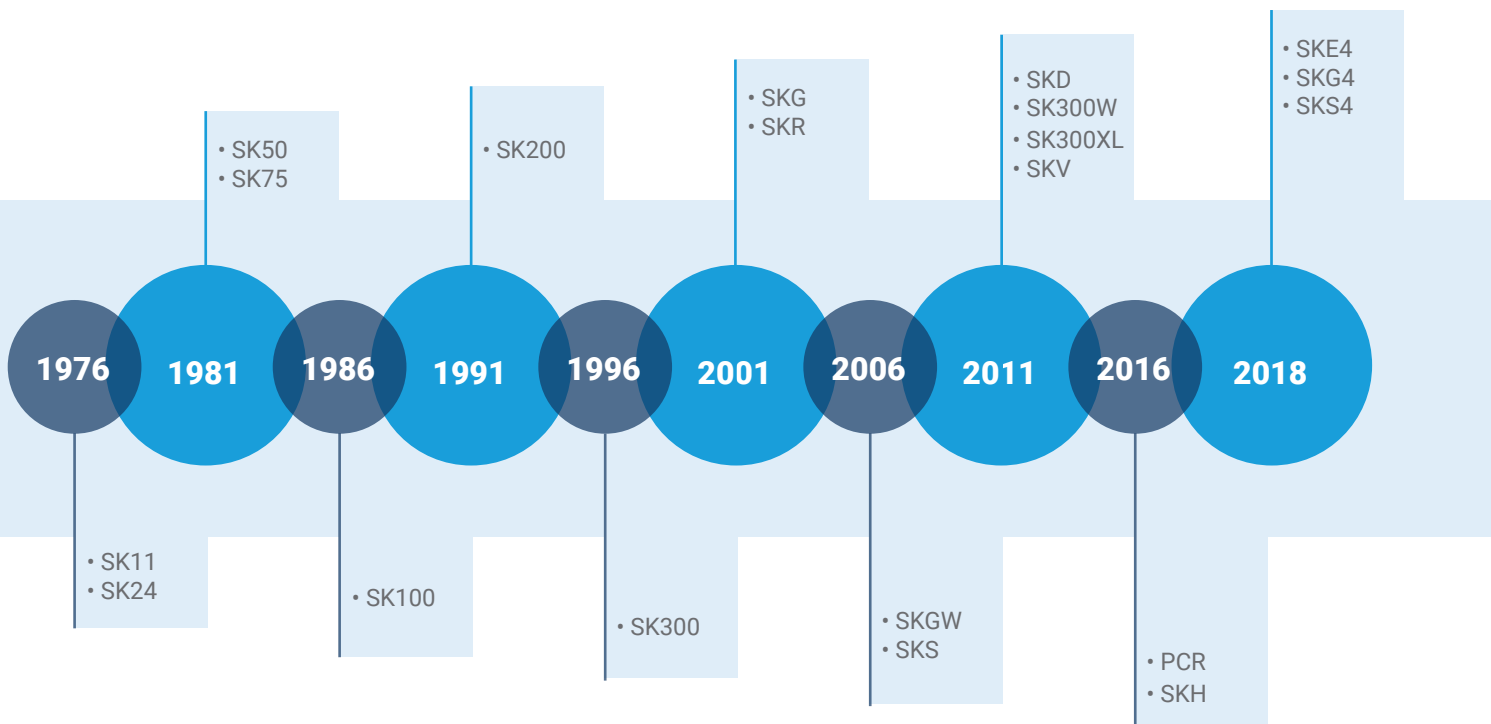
• SKE4
• SKG4
• SKS4

• SKD
• SK300W
• SK300XL
• SKV

• SKG
• SKR

• SK200

• SK50
• SK75

1976 1981 1986 1991 1996 2001 2006 2011 2016 2018

• SK11
• SK24

• SK100

• SK300

• SKGW
• SKS

• PCR
• SKH